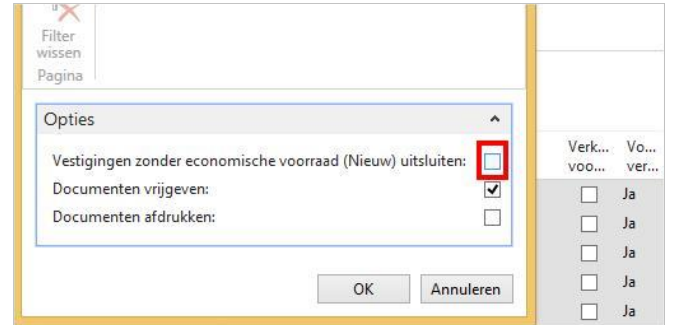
Filter wissen
Pagina

Opties

Vestigingen zonder economische voorraad (Nieuw) uitsluiten:
Documenten vrijgeven:
Documenten afdrukken:

OK
Annuleren

| Verk... voo... | Vo... ver... |
|---|---|
| | Ja |
| | Ja |
| | Ja |
| | Ja |
| | Ja |